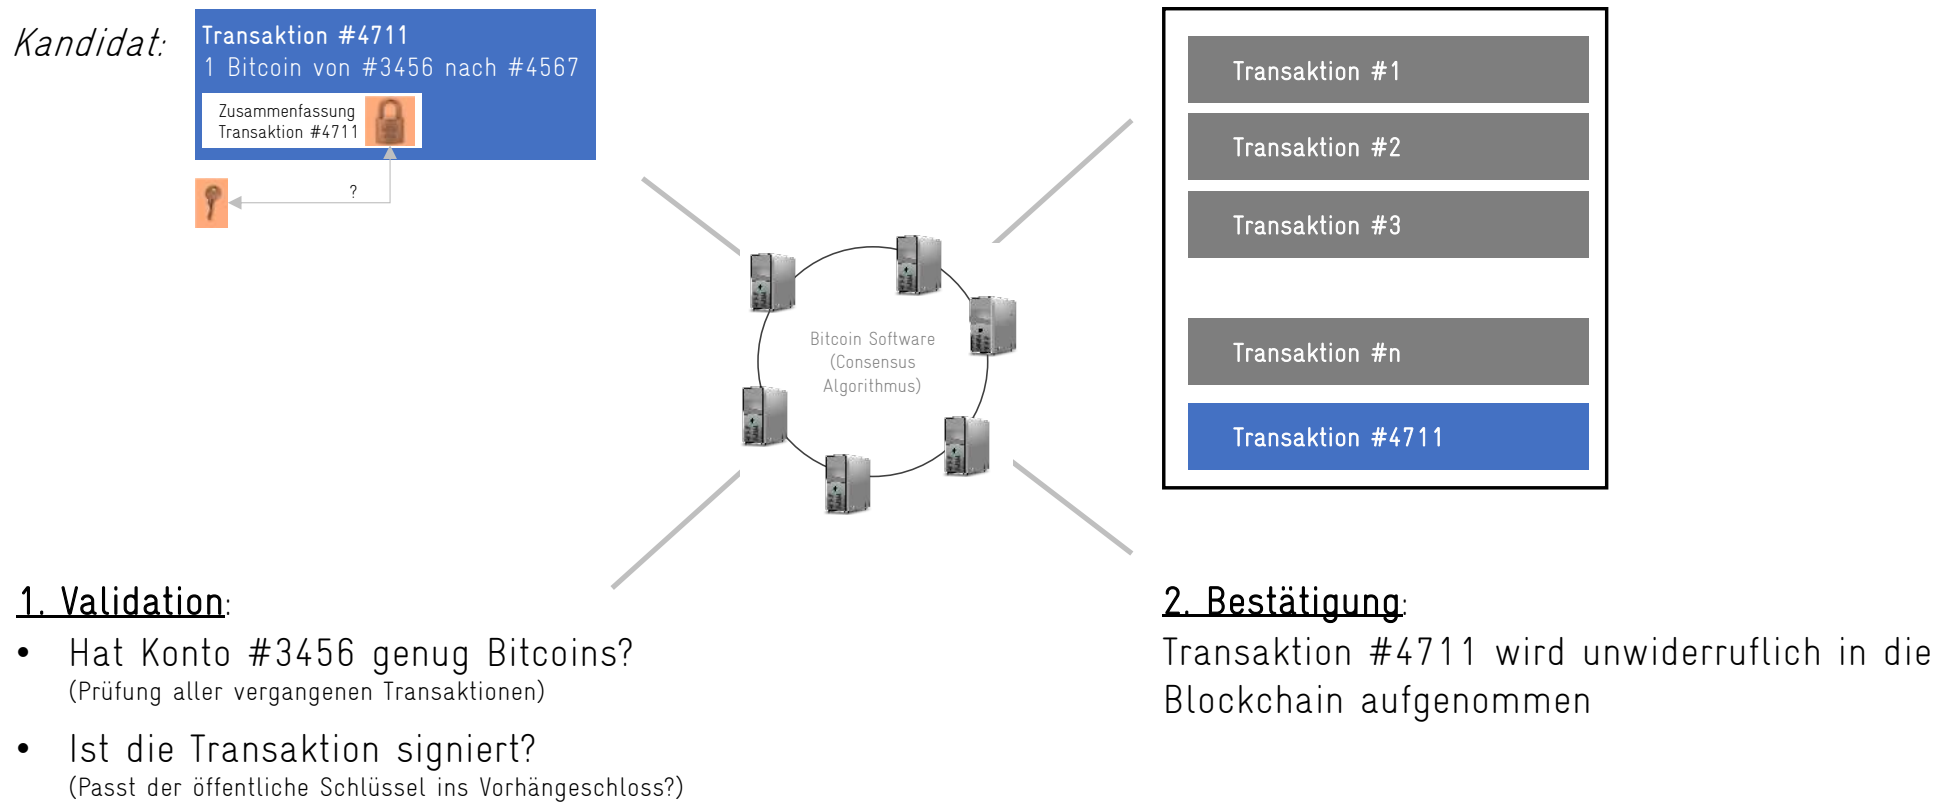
Kandidat:

Transaktion #4711
1 Bitcoin von #3456 nach #4567

Zusammenfassung
Transaktion #4711

?

Bitcoin Software
(Consensus
Algorithmus)

Transaktion #1

Transaktion #2

Transaktion #3

Transaktion #n

Transaktion #4711

1. Validation:

• Hat Konto #3456 genug Bitcoins?
(Prüfung aller vergangenen Transaktionen)

• Ist die Transaktion signiert?
(Passt der öffentliche Schlüssel ins Vorhängeschloss?)

2. Bestätigung:

Transaktion #4711 wird unwiderruflich in die Blockchain aufgenommen